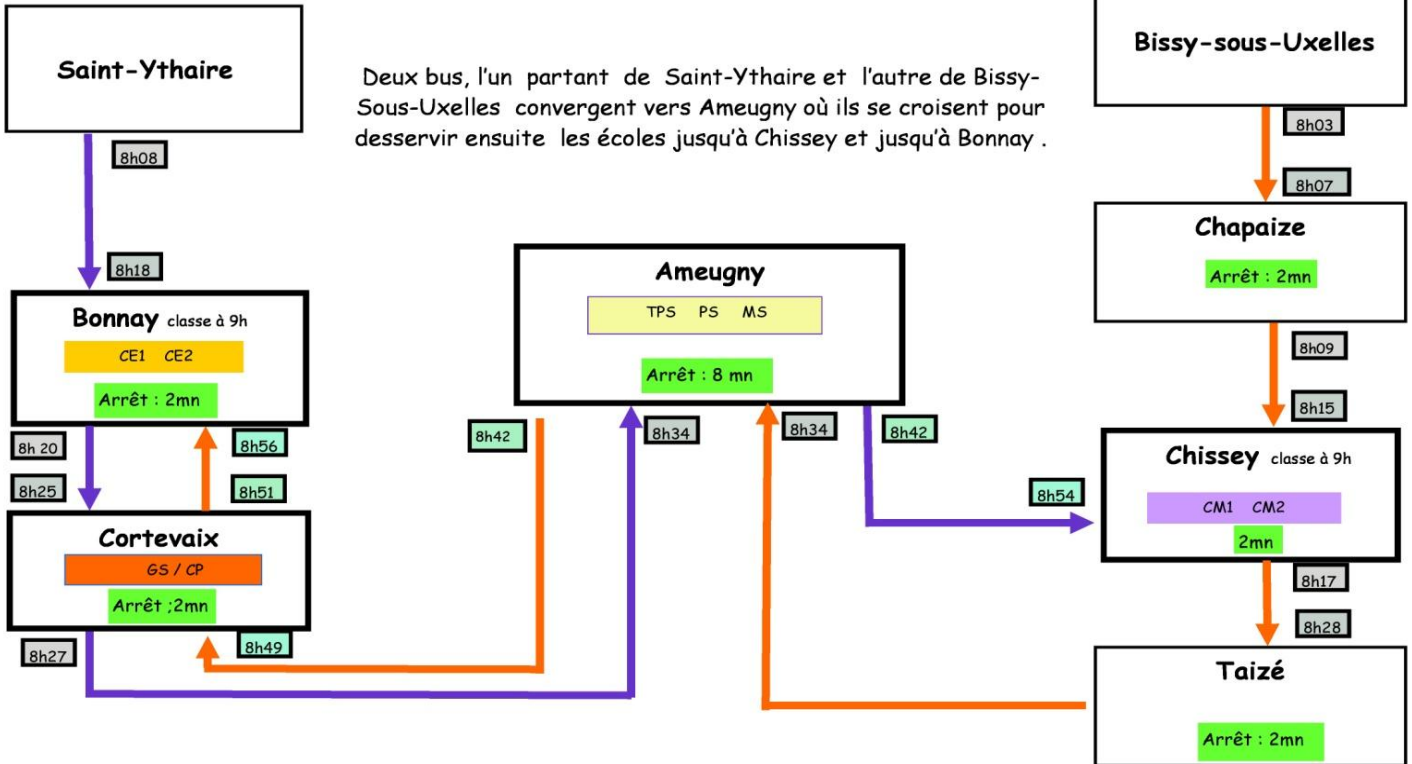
Saint-Ythaire

Deux bus, l'un partant de Saint-Ythaire et l'autre de Bissy-Sous-Uxelles convergent vers Ameugny où ils se croisent pour desservir ensuite les écoles jusqu'à Chissey et jusqu'à Bonnay .

Bissy-sous-Uxelles

8h08

8h03

8h07

Chapaize

Arrêt : 2mn

8h18

Bonnay classe à 9h

CE1 CE2

Arrêt : 2mn

Ameugny

TPS PS MS

Arrêt : 8 mn

8h09

8h15

8h 20

8h56

8h42

8h34

8h34

8h42

Chissey classe à 9h

CM1 CM2

2mn

8h25

8h51

8h54

Cortevaix

GS / CP

Arrêt ;2mn

8h17

8h28

8h27

8h49

Taizé

Arrêt : 2mn